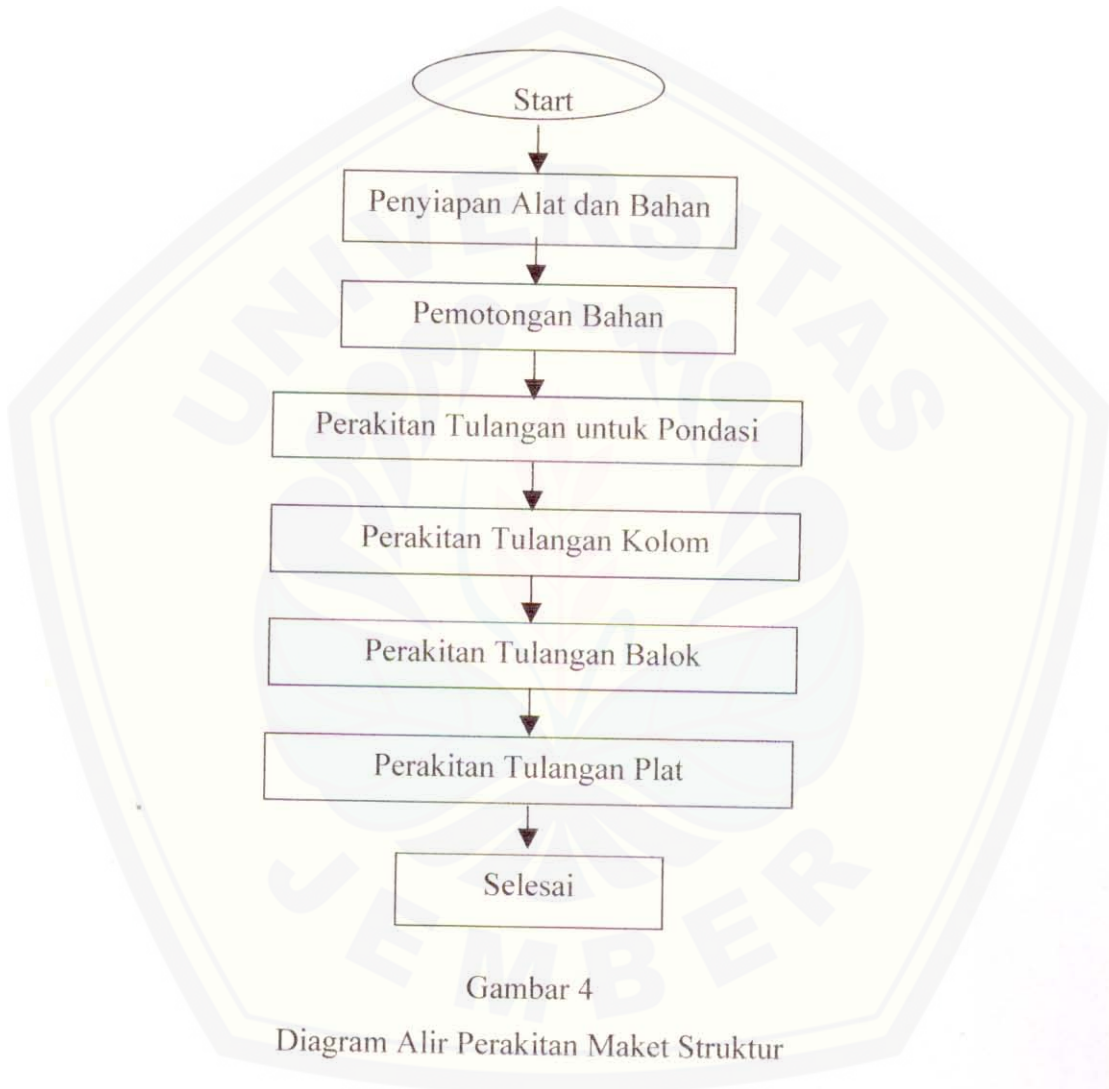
Start

Penyiapan Alat dan Bahan

Pemotongan Bahan

Perakitan Tulangan untuk Pondasi

Perakitan Tulangan Kolom

Perakitan Tulangan Balok

Perakitan Tulangan Plat

Selesai

Gambar 4

Diagram Alir Perakitan Maket Struktur

UNIVERSITAS JEMBER